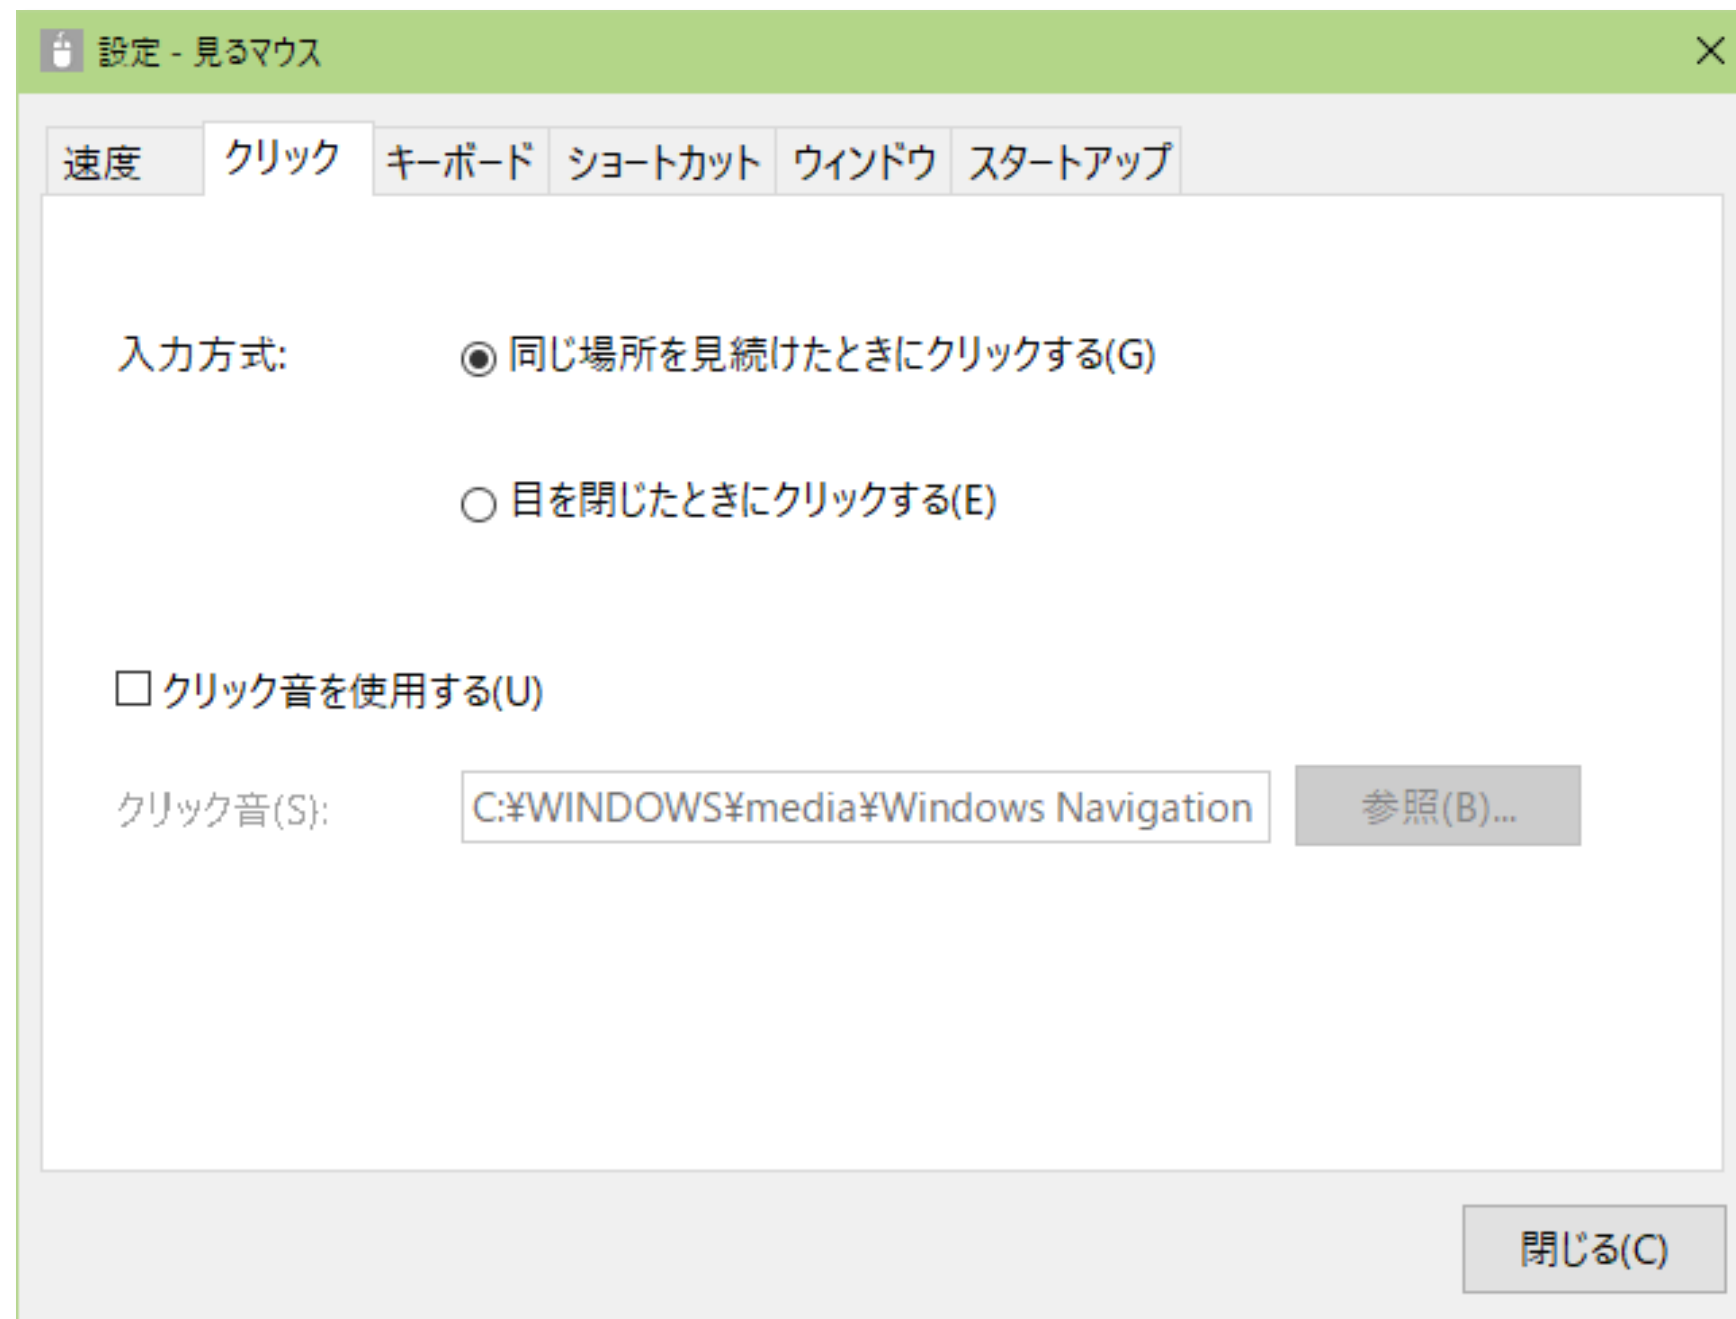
設定 - 見るマウス

速度 クリック キーボード ショートカット ウィンドウ スタートアップ

入力方式: 同じ場所を見続けたときにクリックする(G)

目を閉じたときにクリックする(E)

クリック音を使用する(U)

クリック音(S): C:¥WINDOWS¥media¥Windows Navigation 参照(B)...

閉じる(C)